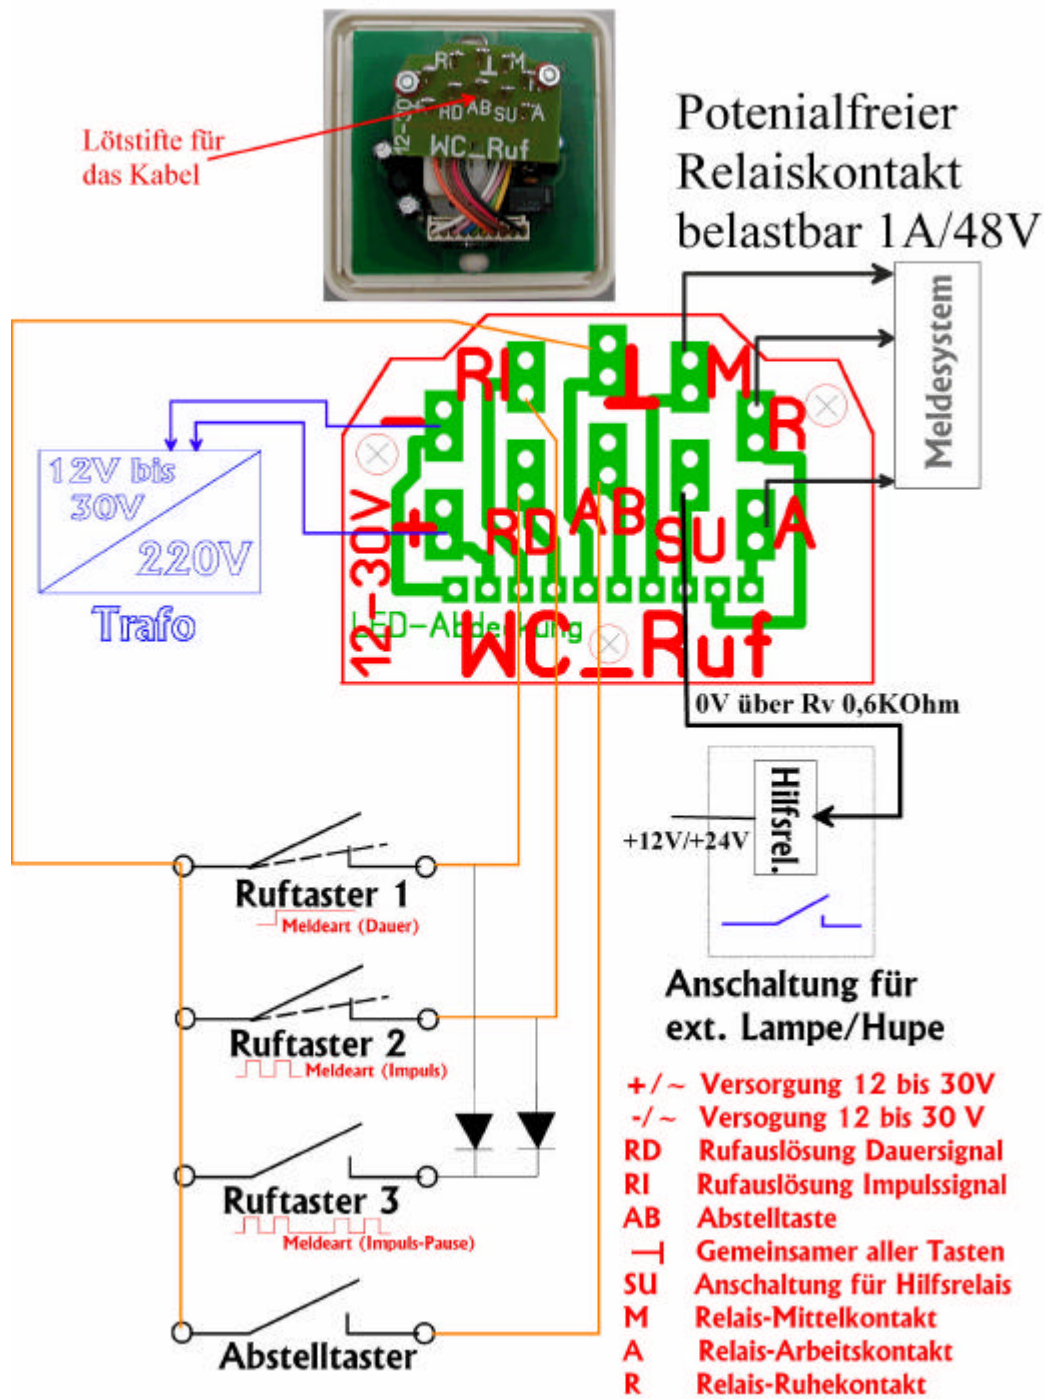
Lötstifte für das Kabel

Potenialfreier Relaiskontakt belastbar 1A/48V

Meldesystem

12V bis 30V
220V
Trafo

RI L M
- R
+ RD AB SU A
12-30V
LED-Abdeckung
WC_Ruf

0V über Rv 0,6KOhm

+12V/+24V
Hilfsrel.

Anschaltung für ext. Lampe/Hupe

Ruftaster 1
Meldeart (Dauer)

Ruftaster 2
Meldeart (Impuls)

Ruftaster 3
Meldeart (Impuls-Pause)

Abstelltaster

+/~ Versorgung 12 bis 30V
-/~ Versogung 12 bis 30 V
RD Rufauslösung Dauersignal
RI Rufauslösung Impulssignal
AB Abstelltaste
⊣ Gemeinsamer aller Tasten
SU Anschaltung für Hilfsrelais
M Relais-Mittelkontakt
A Relais-Arbeitskontakt
R Relais-Ruhekontakt